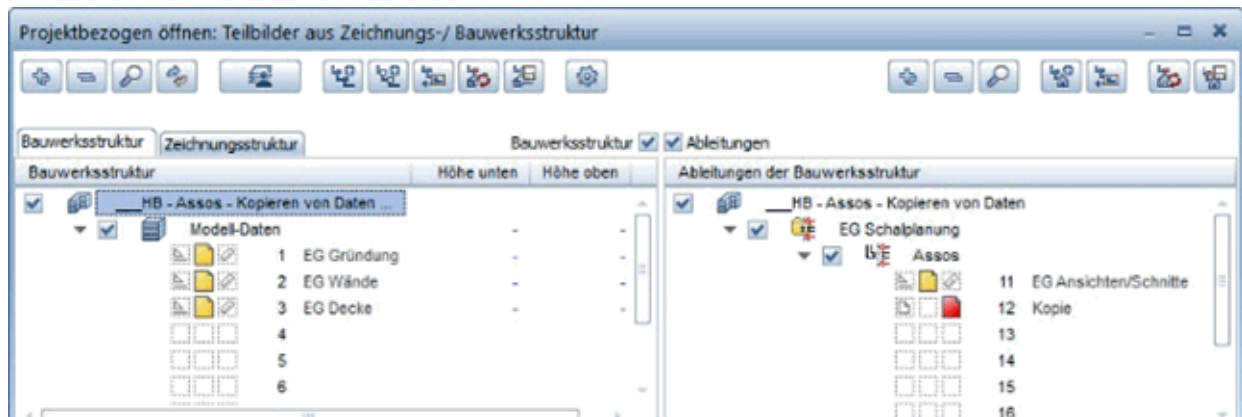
Projektbezogen öffnen: Teilbilder aus Zeichnungs-/ Bauwerksstruktur

Bauwerksstruktur | Zeichnungsstruktur

Bauwerksstruktur ☑ ☑ Ableitungen

| Bauwerksstruktur | Höhe unten | Höhe oben |
|---|---|---|
| ___HB - Assos - Kopieren von Daten ... | | |
| Modell-Daten | - | - |
| 1 EG Gründung | - | - |
| 2 EG Wände | - | - |
| 3 EG Decke | - | - |
| 4 | | |
| 5 | | |
| 6 | | |

Ableitungen der Bauwerksstruktur

___HB - Assos - Kopieren von Daten
EG Schalplanung
Assos
11 EG Ansichten/Schnitte
12 Kopie
13
14
15
16